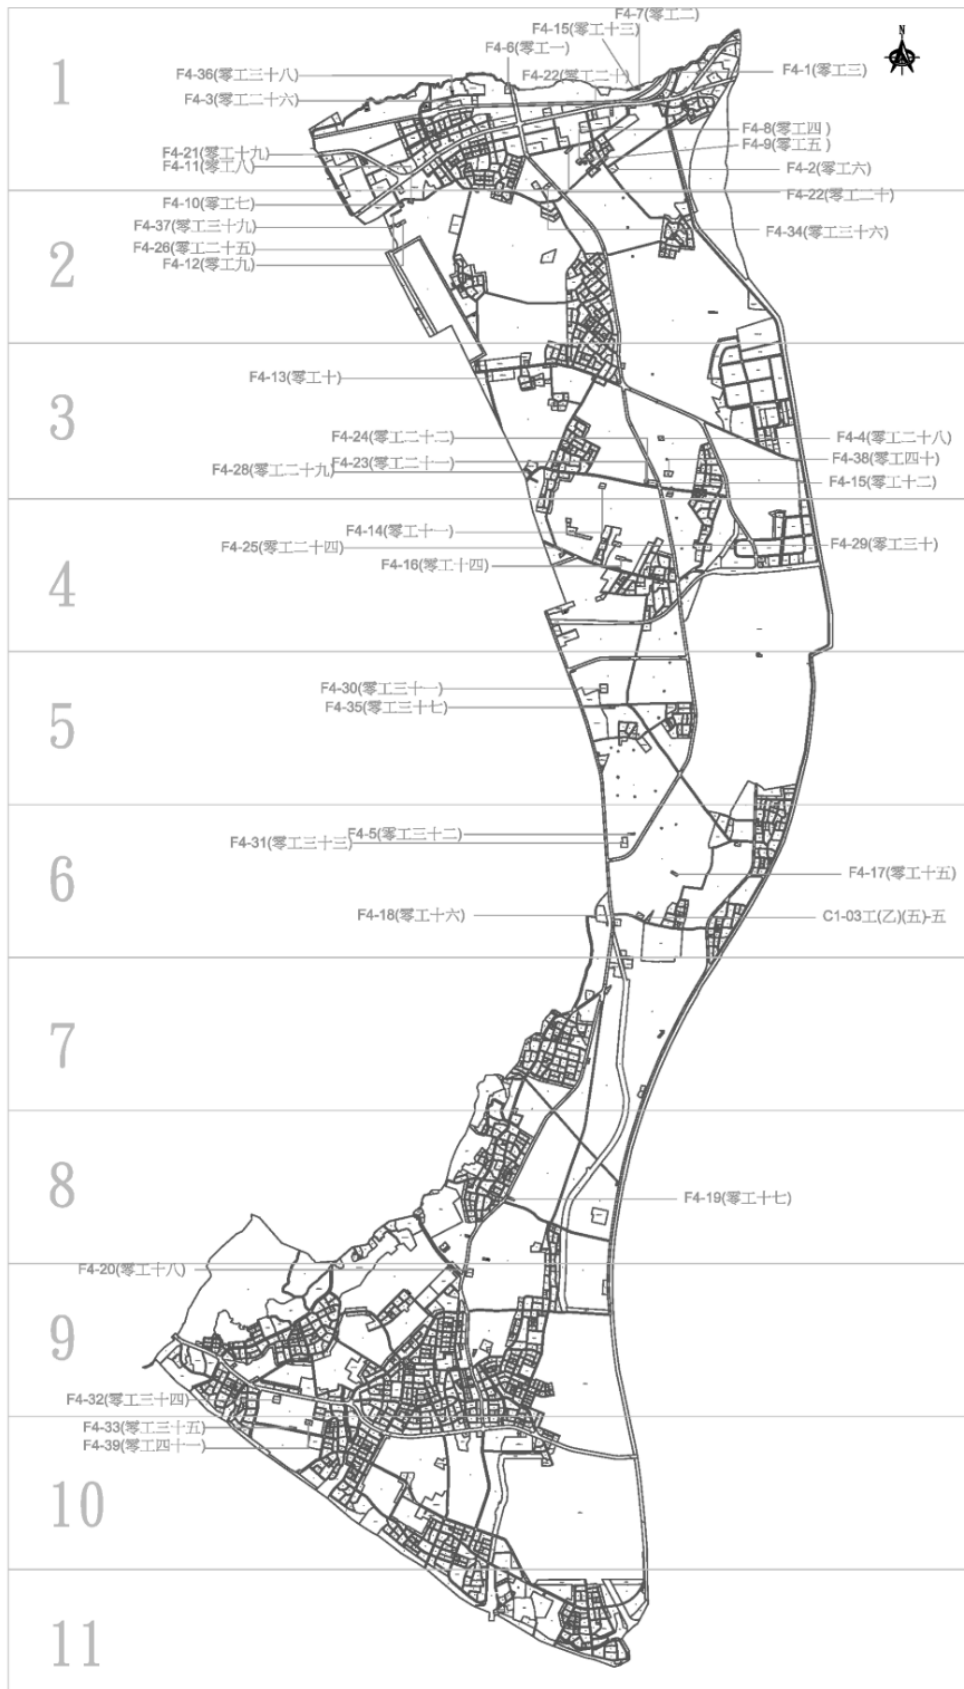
1
2
3
4
5
6
7
8
9
10
11

N

F4-7(零工二)
F4-15(零工十三)
F4-6(零工一)
F4-36(零工三十八)
F4-22(零工二十)
F4-1(零工三)
F4-3(零工二十六)
F4-8(零工四)
F4-9(零工五)
F4-21(零工十九)
F4-11(零工八)
F4-2(零工六)
F4-22(零工二十)
F4-10(零工七)
F4-37(零工三十九)
F4-34(零工三十六)
F4-26(零工二十五)
F4-12(零工九)
F4-13(零工十)
F4-24(零工二十二)
F4-4(零工二十八)
F4-38(零工四十)
F4-28(零工二十九)
F4-23(零工二十一)
F4-15(零工十二)
F4-14(零工十一)
F4-29(零工三十)
F4-25(零工二十四)
F4-16(零工十四)
F4-30(零工三十一)
F4-35(零工三十七)
F4-5(零工三十二)
F4-31(零工三十三)
F4-17(零工十五)
F4-18(零工十六)
C1-03工(乙)(五)-五
F4-19(零工十七)
F4-20(零工十八)
F4-32(零工三十四)
F4-33(零工三十五)
F4-39(零工四十一)